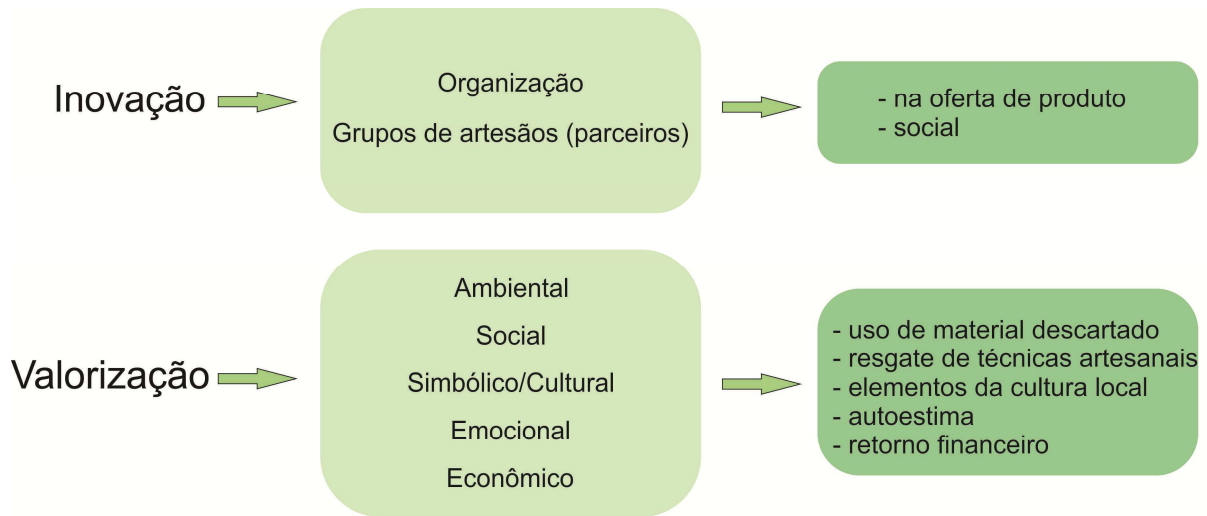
Inovação

Organização

Grupos de artesãos (parceiros)

- na oferta de produto
- social

Valorização

Ambiental

Social

Simbólico/Cultural

Emocional

Econômico

- uso de material descartado
- resgate de técnicas artesanais
- elementos da cultura local
- autoestima
- retorno financeiro